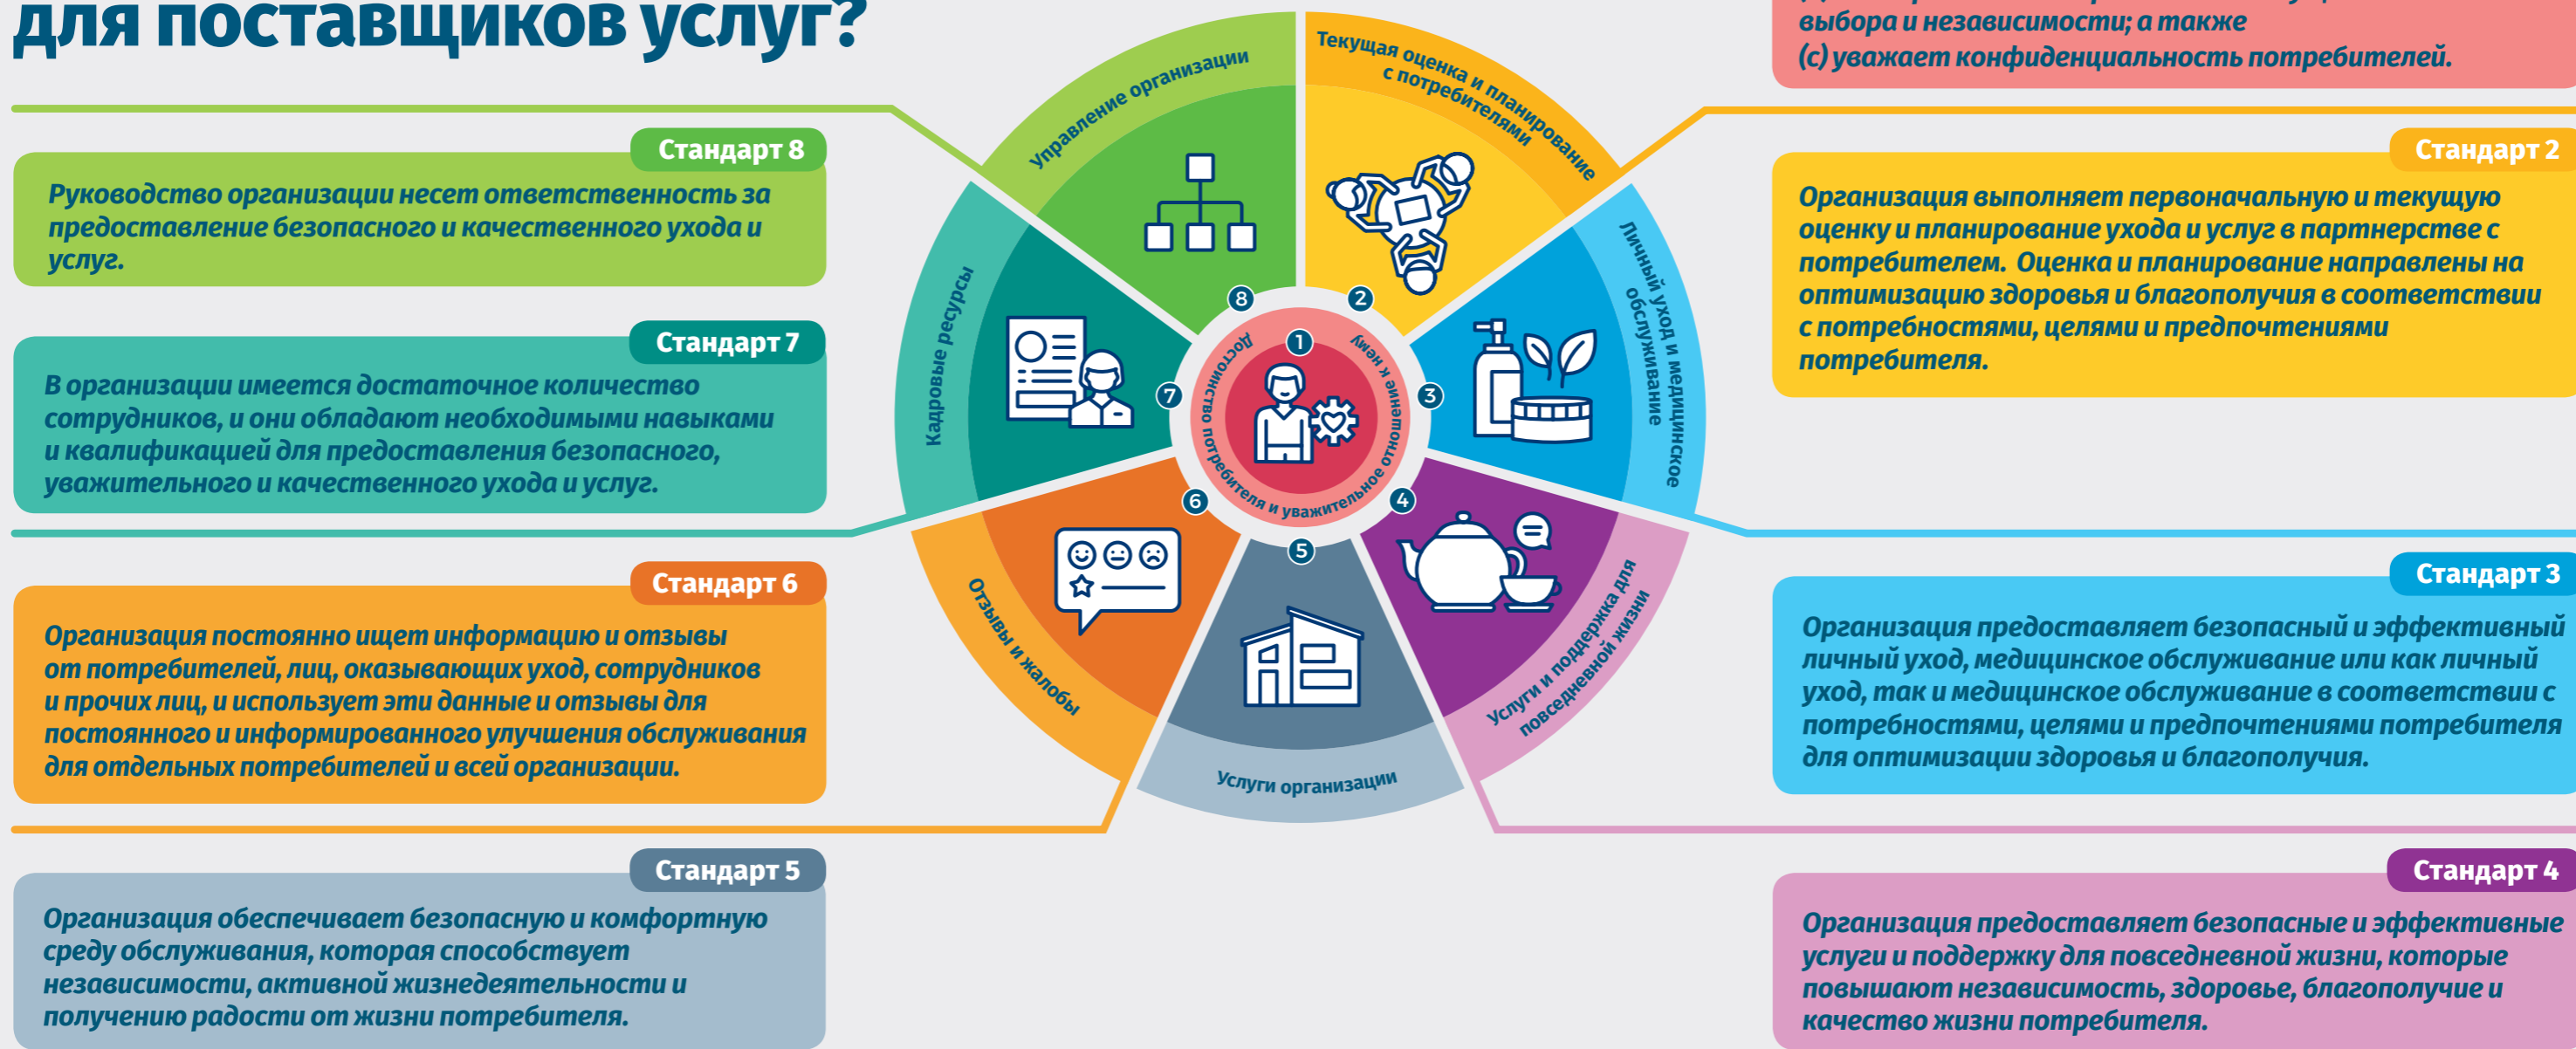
для поставщиков услуг?

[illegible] выбора и независимости; а также
(c) уважает конфиденциальность потребителей.

Стандарт 8
Руководство организации несет ответственность за предоставление безопасного и качественного ухода и услуг.

Стандарт 7
В организации имеется достаточное количество сотрудников, и они обладают необходимыми навыками и квалификацией для предоставления безопасного, уважительного и качественного ухода и услуг.

Стандарт 6
Организация постоянно ищет информацию и отзывы от потребителей, лиц, оказывающих уход, сотрудников и прочих лиц, и использует эти данные и отзывы для постоянного и информированного улучшения обслуживания для отдельных потребителей и всей организации.

Стандарт 5
Организация обеспечивает безопасную и комфортную среду обслуживания, которая способствует независимости, активной жизнедеятельности и получению радости от жизни потребителя.

Управление организации
Текущая оценка и планирование с потребителями
Личный уход и медицинское обслуживание
Услуги и поддержка для повседневной жизни
Услуги организации
Отзывы и жалобы
Кадровые ресурсы
Достоинство потребителя и уважительное отношение к нему
1 2 3 4 5 6 7 8

Стандарт 2
Организация выполняет первоначальную и текущую оценку и планирование ухода и услуг в партнерстве с потребителем. Оценка и планирование направлены на оптимизацию здоровья и благополучия в соответствии с потребностями, целями и предпочтениями потребителя.

Стандарт 3
Организация предоставляет безопасный и эффективный личный уход, медицинское обслуживание или как личный уход, так и медицинское обслуживание в соответствии с потребностями, целями и предпочтениями потребителя для оптимизации здоровья и благополучия.

Стандарт 4
Организация предоставляет безопасные и эффективные услуги и поддержку для повседневной жизни, которые повышают независимость, здоровье, благополучие и качество жизни потребителя.